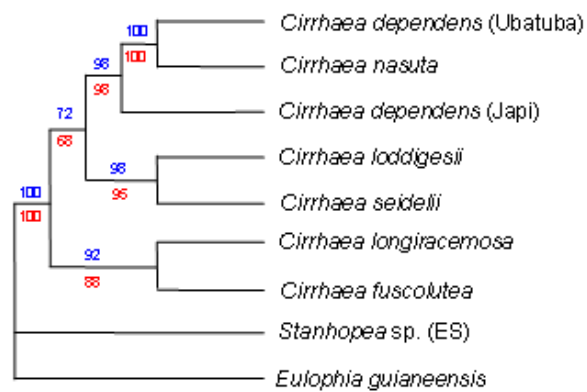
100
100
98
98
72
68
98
95
100
100
92
88
Cirrhaea dependens (Ubatuba)
Cirrhaea nasuta
Cirrhaea dependens (Japi)
Cirrhaea loddigesii
Cirrhaea seidelii
Cirrhaea longiracemosa
Cirrhaea fuscolutea
Stanhopea sp. (ES)
Eulophia guianeensis